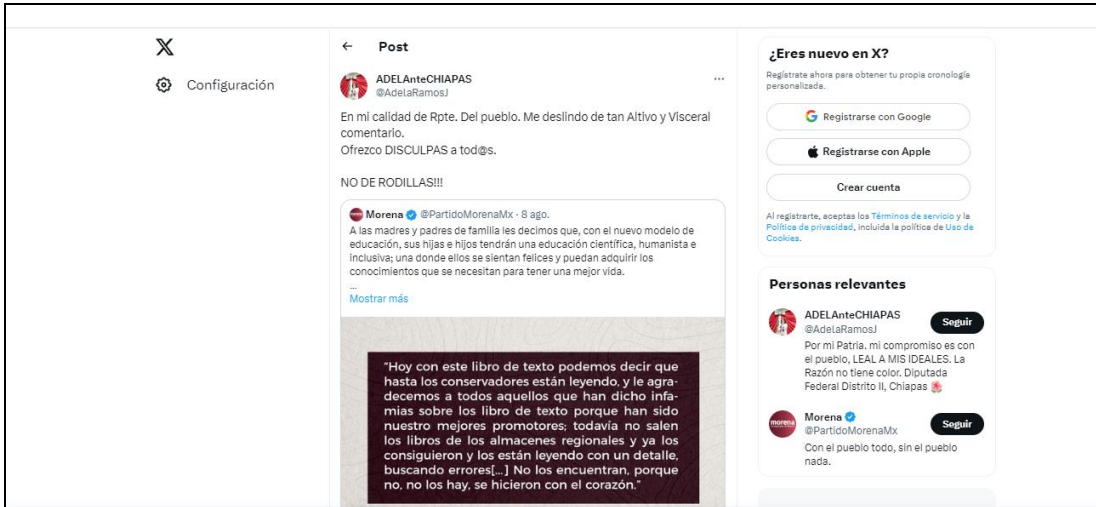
Configuración

Post

ADELAnteCHIAPAS
@AdelaRamosJ

En mi calidad de Rpte. Del pueblo. Me deslindo de tan Altivo y Visceral comentario.
Ofrezco DISCULPAS a tod@s.

NO DE RODILLAS!!!

Morena @PartidoMorenaMx · 8 ago.
A las madres y padres de familia les decimos que, con el nuevo modelo de educación, sus hijas e hijos tendrán una educación científica, humanista e inclusiva; una donde ellos se sientan felices y puedan adquirir los conocimientos que se necesitan para tener una mejor vida.
...
Mostrar más

"Hoy con este libro de texto podemos decir que hasta los conservadores están leyendo, y le agradecemos a todos aquellos que han dicho infamias sobre los libro de texto porque han sido nuestro mejores promotores; todavía no salen los libros de los almacenes regionales y ya los consiguieron y los están leyendo con un detalle, buscando errores[...] No los encuentran, porque no, no los hay, se hicieron con el corazón."

¿Eres nuevo en X?
Regístrate ahora para obtener tu propia cronología personalizada.
Registrarse con Google
Registrarse con Apple
Crear cuenta
Al registrarte, aceptas los Términos de servicio y la Política de privacidad, incluida la política de Uso de Cookies.

Personas relevantes
ADELAnteCHIAPAS
@AdelaRamosJ
Seguir
Por mi Patria. mi compromiso es con el pueblo, LEAL A MIS IDEALES. La Razón no tiene color. Diputada Federal Distrito II, Chiapas

Morena
@PartidoMorenaMx
Seguir
Con el pueblo todo, sin el pueblo nada.